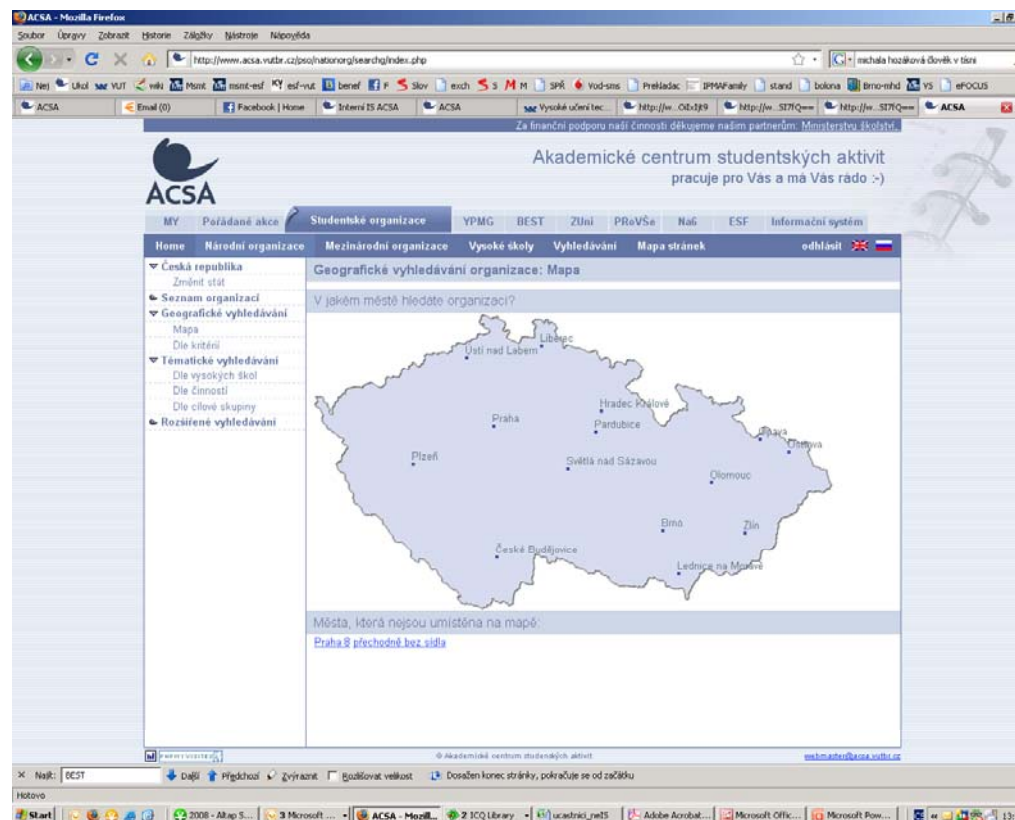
ACSA - Mozilla Firefox

Soubor Úpravy Zobrazit Historie Záložky Nástroje Nápověda

http://www.acsa.vutbr.cz/pso/nationorg/searchg/index.php

michala hozáková člověk v tísni

Nej Úkol VUT wiki Msmt msmt-esf esf-vut benef F Slov exch S M SPŘ Vod-sms Prekladac IPMAFamily stand bolona Brno-mhd VS eFOCUS

ACSA | Email (0) | Facebook | Home | Interní IS ACSA | ACSA | Vysoké učení tec... | http://w...OiDJjt9 | http://w...SI7fQ== | http://w...SI7fQ== | ACSA

Za finanční podporu naší činnosti děkujeme našim partnerům: Ministerstvu školství...

ACSA

Akademické centrum studentských aktivit
pracuje pro Vás a má Vás rádo :-)

MY | Pořádané akce | Studentské organizace | YPMG | BEST | ZUni | PRoVŠe | Naš | ESF | Informační systém

Home | Národní organizace | Mezinárodní organizace | Vysoké školy | Vyhledávání | Mapa stránek | odhlásit

Česká republika
Změnit stát
Seznam organizací
Geografické vyhledávání
Mapa
Dle kritérií
Tématické vyhledávání
Dle vysokých škol
Dle činností
Dle cílové skupiny
Rozšířené vyhledávání

Geografické vyhledávání organizace: Mapa

V jakém městě hledáte organizaci?

Liberec
Ústí nad Labem
Hradec Králové
Praha
Pardubice
Opava
Ostrava
Plzeň
Světlá nad Sázavou
Olomouc
Brno
Zlín
České Budějovice
Lednice na Moravě

Města, která nejsou umístěna na mapě:

Praha 8 přechodně bez sídla

© Akademické centrum studentských aktivit

webmaster@acsa.vutbr.cz

× Najít: BEST | Další | Předchozí | Zvýraznit | Rozlišovat velikost | Dosažen konec stránky, pokračuje se od začátku

Hotovo

Start | 2008 - Altap S... | 3 Microsoft ... | ACSA - Mozill... | 2 ICQ Library | ucastnici_nel5 | Adobe Acrobat... | Microsoft Offic... | Microsoft Pow...